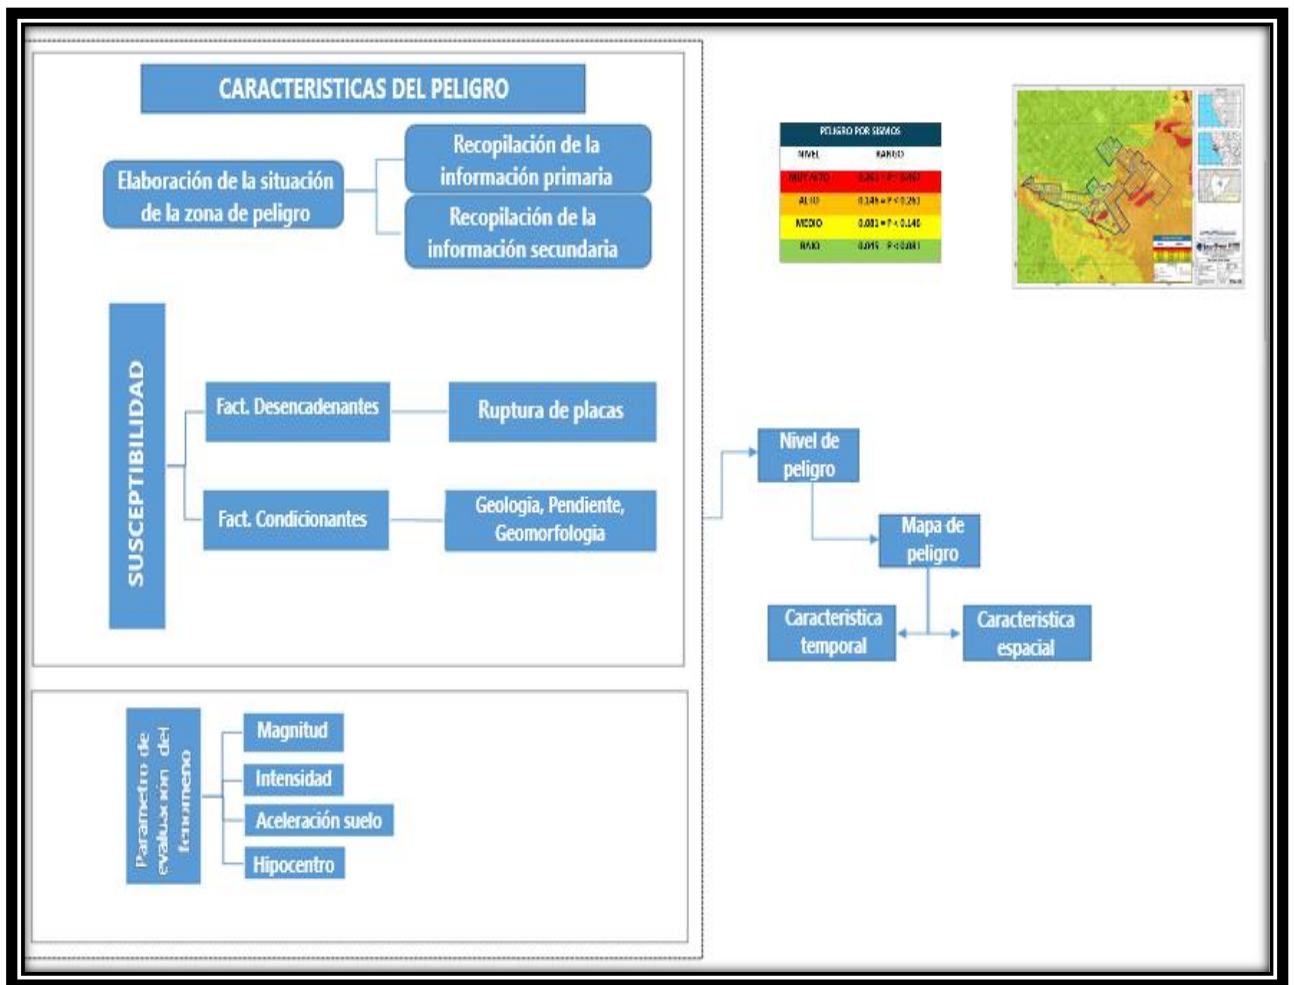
CARACTERISTICAS DEL PELIGRO

Elaboración de la situación de la zona de peligro

Recopilación de la información primaria

Recopilación de la información secundaria

SUSCEPTIBILIDAD

Fact. Desencadenantes

Ruptura de placas

Fact. Condicionantes

Geologia, Pendiente, Geomorfologia

Parametro de evaluación del fenomeno

Magnitud

Intensidad

Aceleración suelo

Hipocentro

PELIGRO POR SISMOS

| NIVEL | RANGO |
|---|---|
| MUY ALTO | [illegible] |
| ALTO | 0.149 ≤ P < 0.263 |
| MEDIO | 0.081 ≤ P < 0.149 |
| BAJO | 0.045 ≤ P < 0.081 |

Nivel de peligro

Mapa de peligro

Caracteristica temporal

Caracteristica espacial